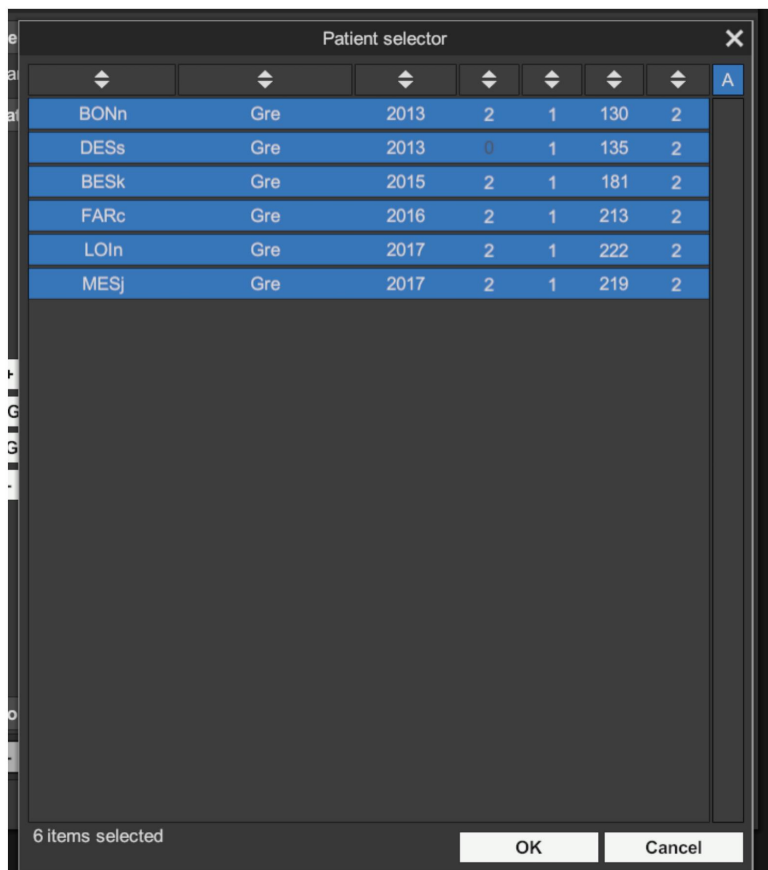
Patient selector

| | | | | | | | A |
|---|---|---|---|---|---|---|---|
| BONn | Gre | 2013 | 2 | 1 | 130 | 2 | |
| DESs | Gre | 2013 | 0 | 1 | 135 | 2 | |
| BESk | Gre | 2015 | 2 | 1 | 181 | 2 | |
| FARc | Gre | 2016 | 2 | 1 | 213 | 2 | |
| LOIn | Gre | 2017 | 2 | 1 | 222 | 2 | |
| MESj | Gre | 2017 | 2 | 1 | 219 | 2 | |

6 items selected

OK

Cancel